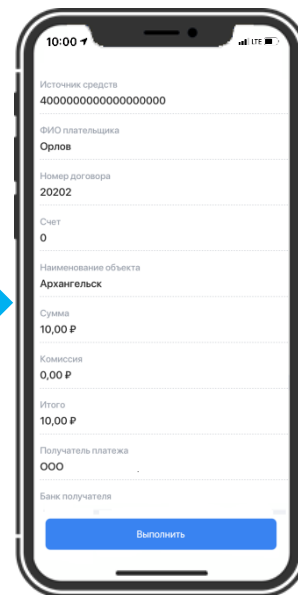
10:00
LTE

Источник средств
4000000000000000000

ФИО плательщика
Орлов

Номер договора
20202

Счет
0

Наименование объекта
Архангельск

Сумма
10,00 ₽

Комиссия
0,00 ₽

Итого
10,00 ₽

Получатель платежа
ООО

Банк получателя

Выполнить